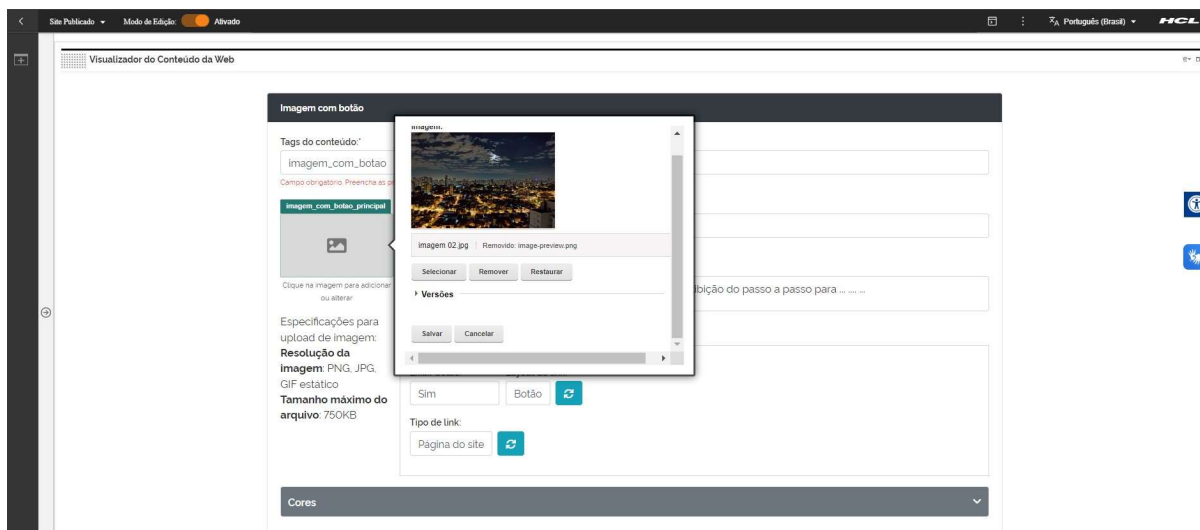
Site Publicado Modo de Edição: Ativado

Português (Brasil)

HCL

Visualizador do Conteúdo da Web

Imagem com botão

Tags do conteúdo:*

imagem_com_botao

Campo obrigatório. Preencha as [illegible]

imagem_com_botao_principal

Clique na imagem para adicionar ou alterar

Especificações para upload de imagem: **Resolução da imagem**: PNG, JPG, GIF estático **Tamanho máximo do arquivo**: 750KB

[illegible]bição do passo a passo para ... ... ...

Sim

Botão

Tipo de link:

Página do site

Cores

imagem:

imagem 02.jpg | Removido: image-preview.png

Selecionar Remover Restaurar

Versões

Salvar Cancelar